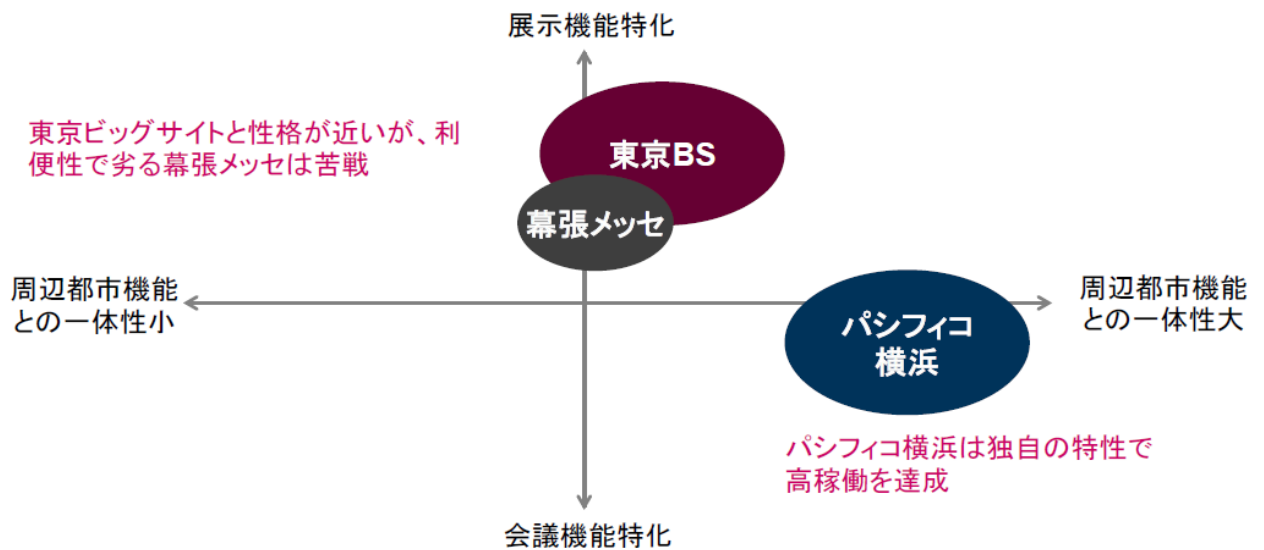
展示機能特化

東京ビッグサイトと性格が近いが、利便性で劣る幕張メッセは苦戦

東京BS

幕張メッセ

周辺都市機能との一体性小

周辺都市機能との一体性大

パシフィコ横浜

パシフィコ横浜は独自の特性で高稼働を達成

会議機能特化